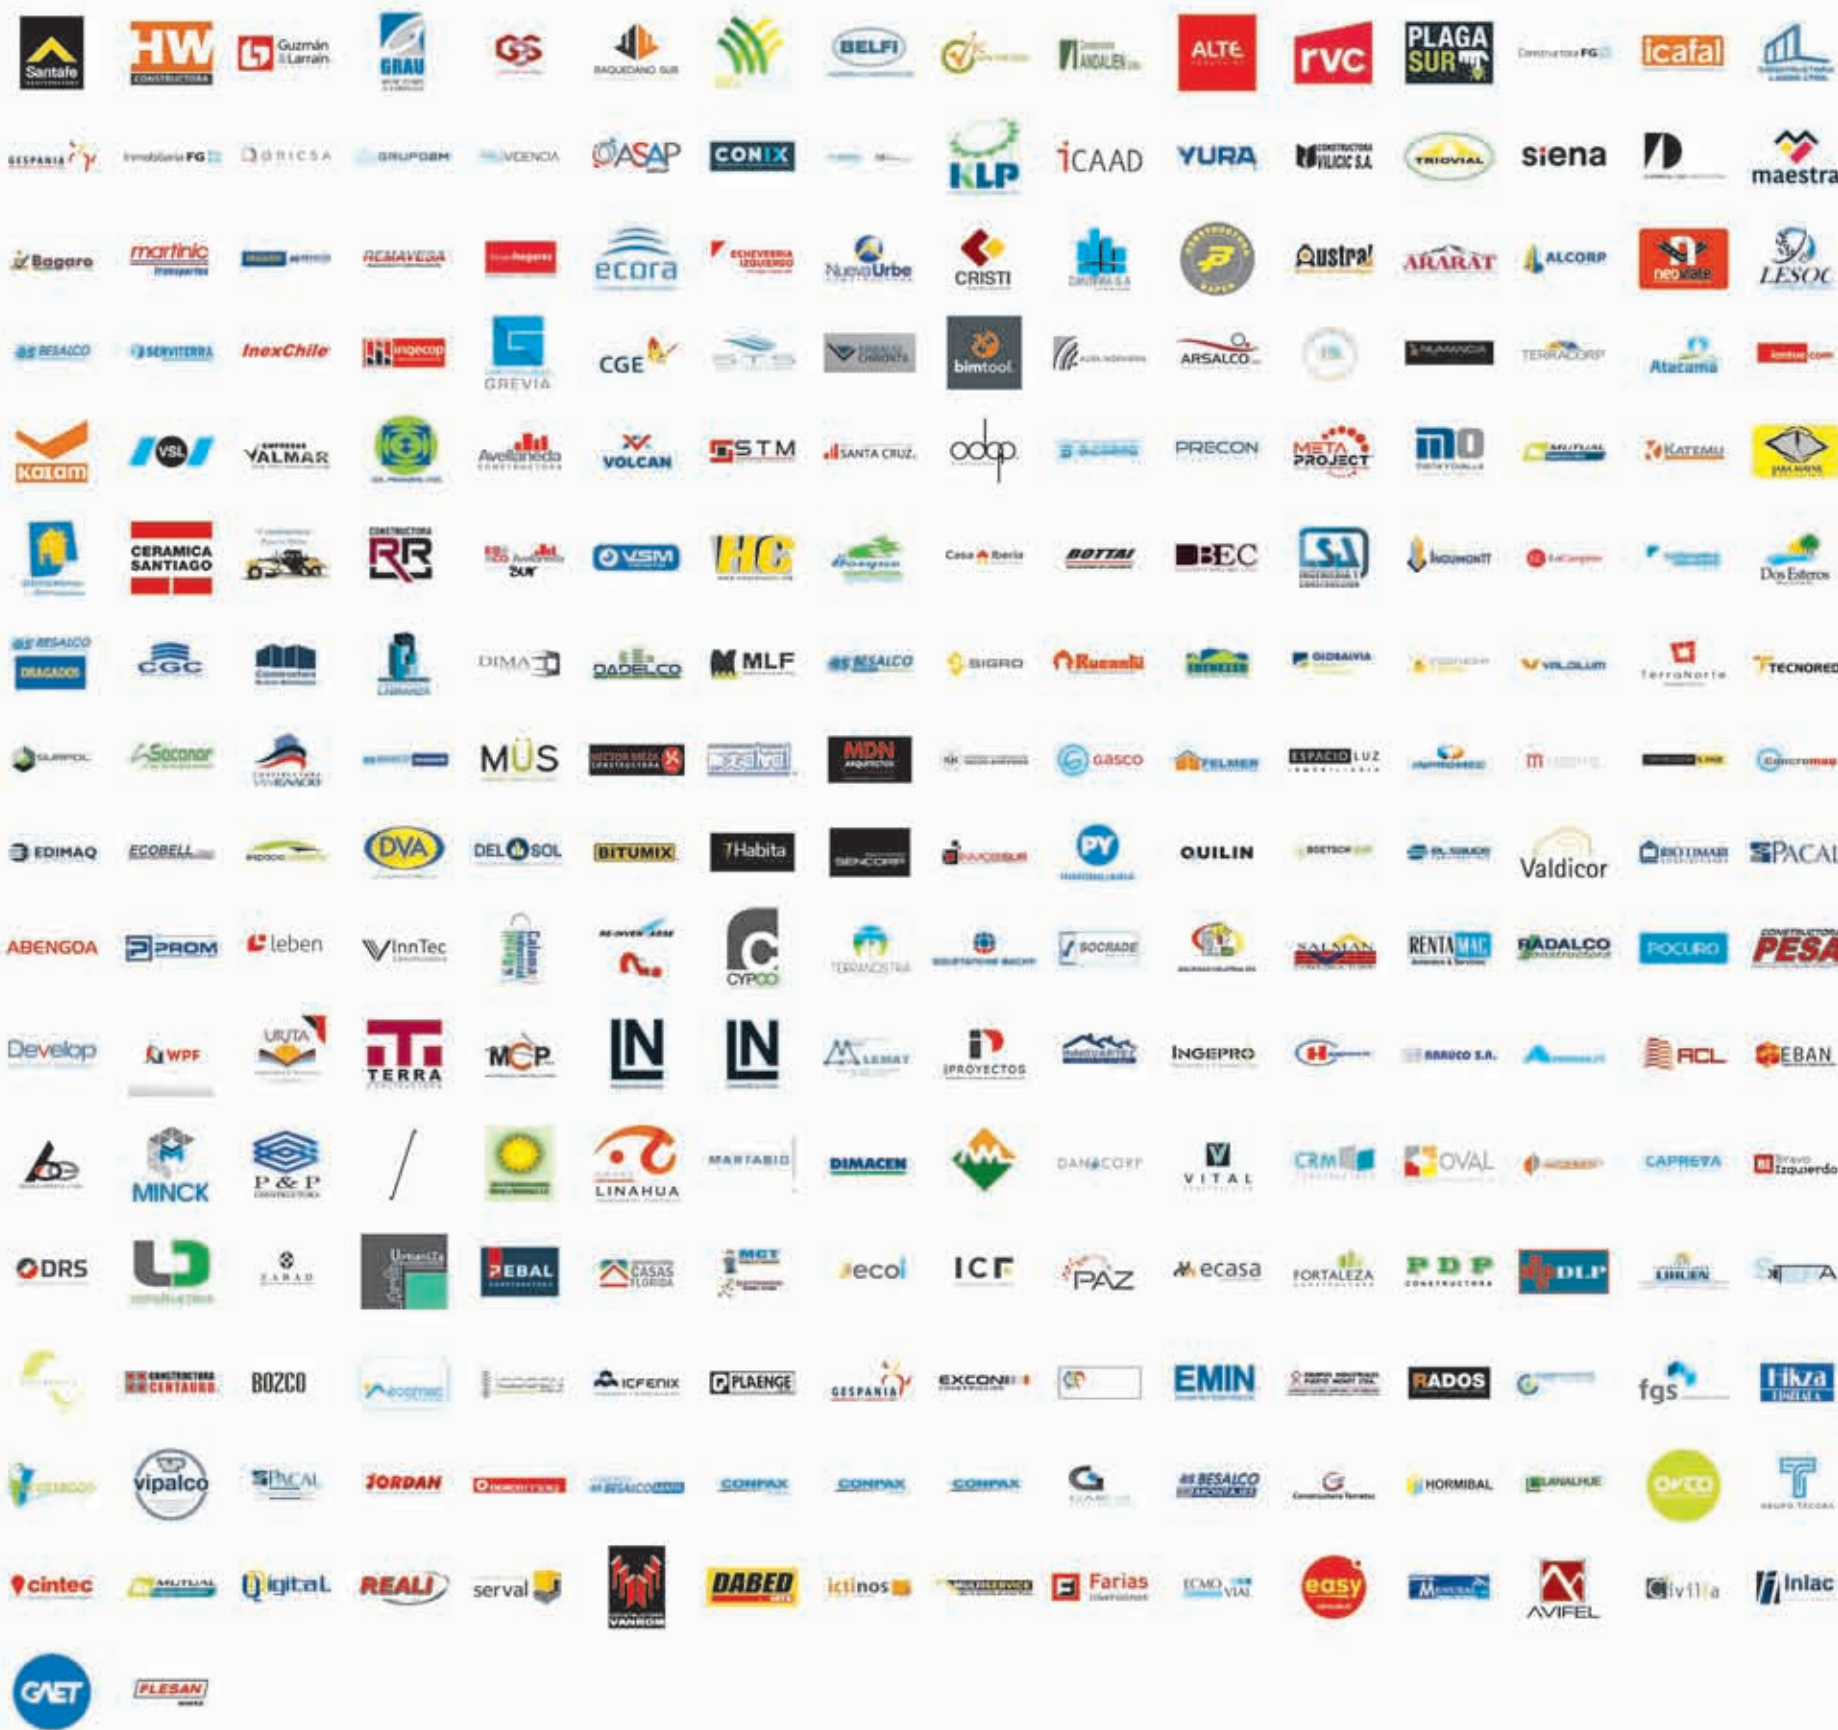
Santafe HW Guzmán & Larraín GRAU GS BAQUEDANO SUR BELFI ANDALIEN ALTE rvc PLAGA SUR Constructora FG icafal

GESPANIA Inmobiliaria FG ORICSA GRUPOBM VIVIENDA ASAP CONIX KLP iCAAD YURA VILICIC S.A. TRIOVIAL siena maestra

Bagaro martinic REMAVESA ecora ECHEVERRIA IZQUIERDO NuevoUrbe CRISTI Austral ARARAT ALCORP neovitale LESOC

BESALCO SERVITERRA InexChile ingecop GREVIA CGE bimtool ARSALCO TERRACORP Atacama

Kalam VSL VALMAR Avellaneda VOLCAN STM SANTA CRUZ odep PRECON META PROJECT

CERAMICA SANTIAGO RR VSM HC Casa Iberia BOTTAI BEC Dos Esteros

BESALCO DRAGADOS CGC DIMA DADELCO MLF BESALCO SIGRO Rucanhi TerraNorte TECNORED

MUS MDN gasco ESPACIO LUZ

EDIMAQ ECOBELL DVA DEL SOL BITUMIX Habita SENCORP PY QUILIN Valdicor PACAL

ABENGOA PROM leben InnTec CYPCO SOCRADE RENTA MAQ RADALCO POCURO PESA

Develop WPF TERRA MCP LN LN LEMAT PROYECTOS INGEPRO ARAUCO S.A. RCL EBAN

MINCK P & P LINAHUA MARTABID DIMACEN DANACORP VITAL CRM OVAL CAPREVA Bravo Izquierdo

DRS EBAL CASAS FLORIDA MCT ecol ICF PAZ ecasa FORTALEZA PDP DLP

CENTAURO BOZCO ICFENIX PLAENGE GESPANIA EXCON EMIN RADOS fgs Hiza

vipalco PACAL JORDAN BESALCO CONPAX CONPAX CONPAX BESALCO HORMIBAL

cintec MUTUAL Digital REALI serval VANROM DABED ictinos Farias easy AVIFEL Civilia Inlac

GAET FLESAN